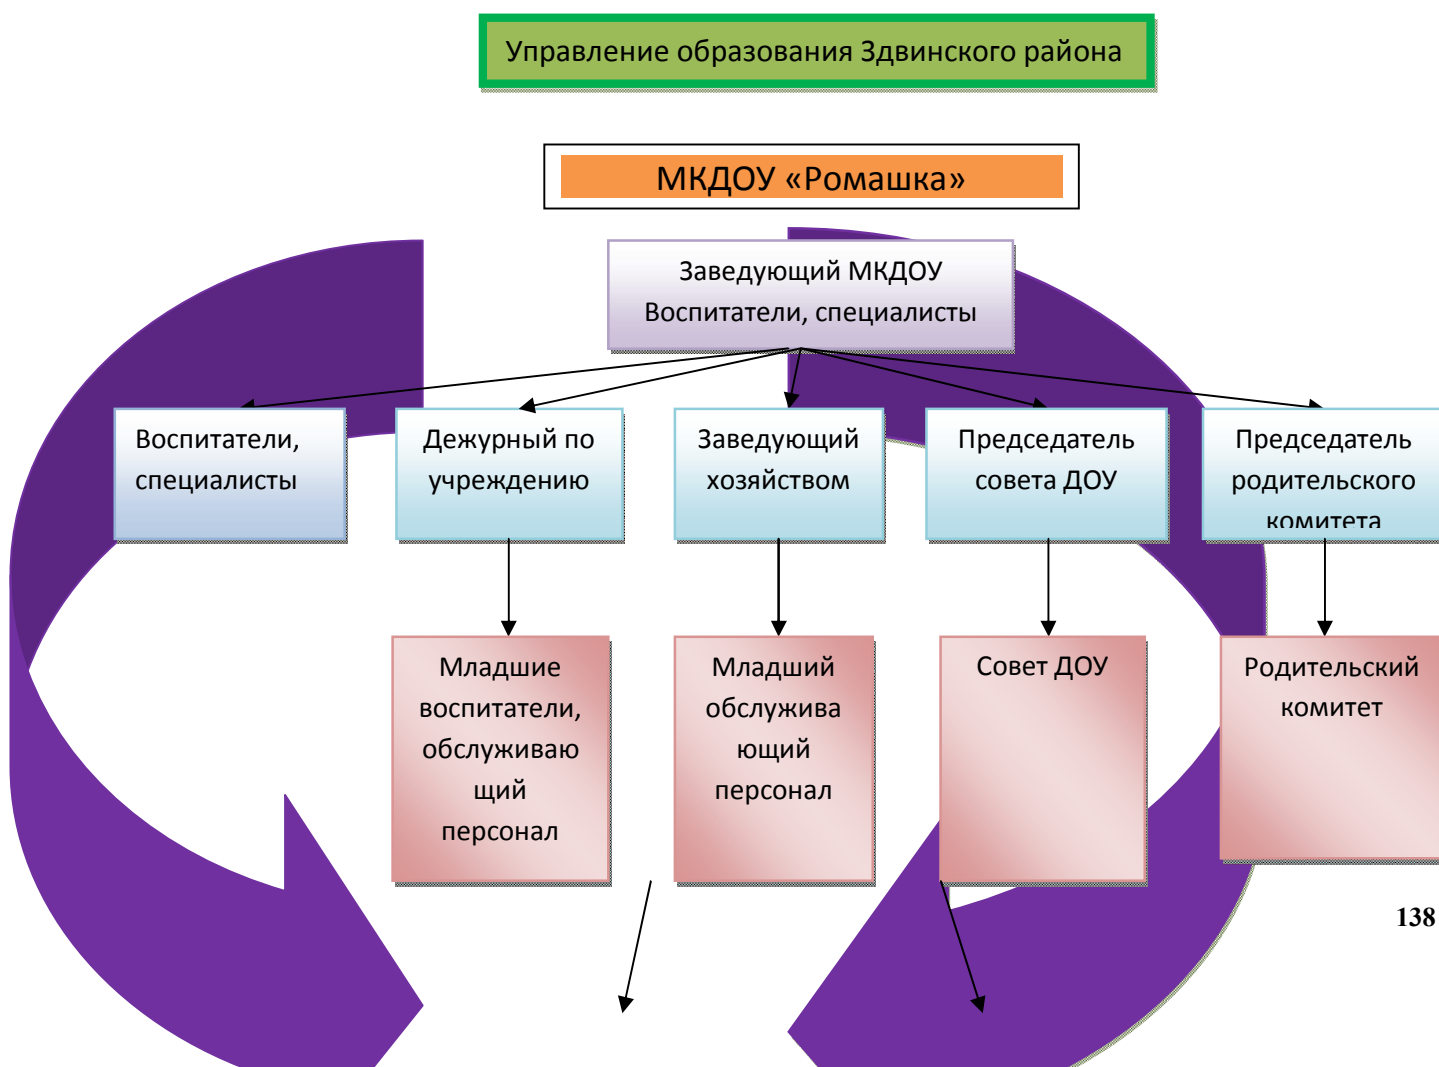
Управление образования Здвинского района

МКДОУ «Ромашка»

Заведующий МКДОУ
Воспитатели, специалисты

Воспитатели, специалисты

Дежурный по учреждению

Заведующий хозяйством

Председатель совета ДОУ

Председатель родительского комитета

Младшие воспитатели, обслуживаю щий персонал

Младший обслужива ющий персонал

Совет ДОУ

Родительский комитет

138